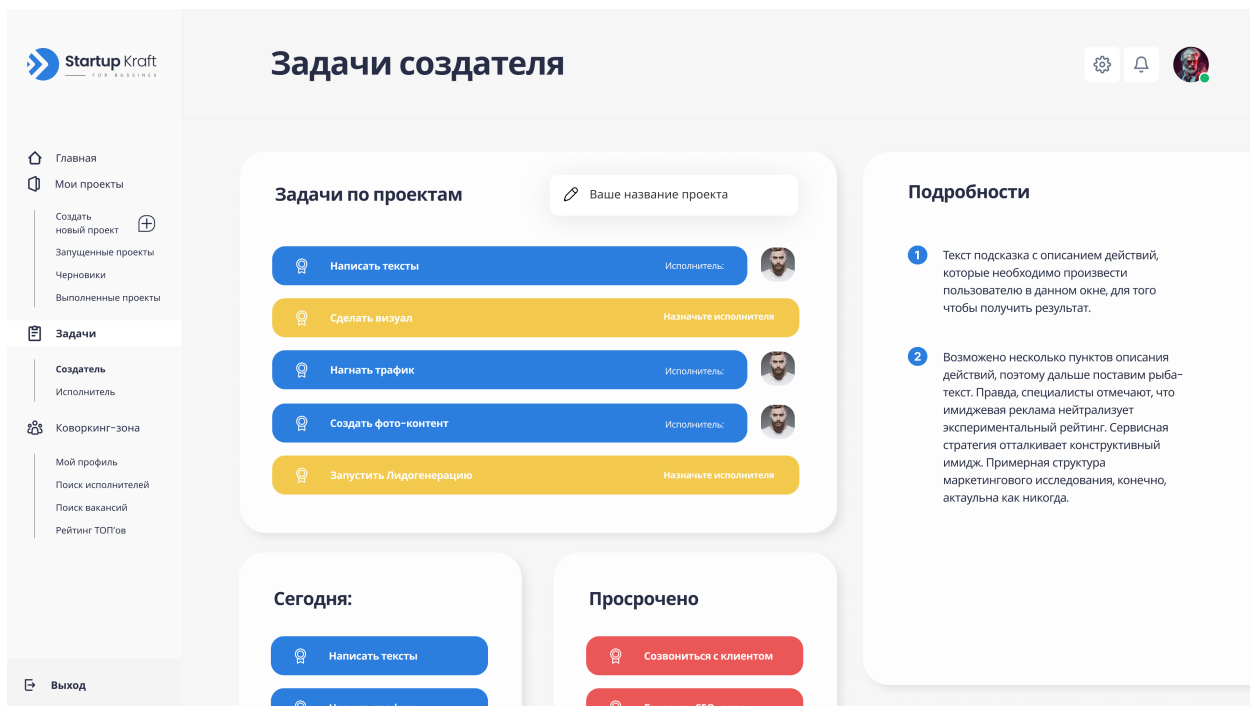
Startup Kraft
FOR BUSSINES

Задачи создателя

Главная
Мои проекты
Создать новый проект
Запущенные проекты
Черновики
Выполненные проекты
Задачи
Создатель
Исполнитель
Коворкинг-зона
Мой профиль
Поиск исполнителей
Поиск вакансий
Рейтинг ТОП'ов

Выход

Задачи по проектам

Ваше название проекта

Написать тексты
Исполнитель:
Сделать визуал
Назначьте исполнителя
Нагнать трафик
Исполнитель:
Создать фото-контент
Исполнитель:
Запустить Лидогенерацию
Назначьте исполнителя

Подробности

1 Текст подсказка с описанием действий, которые необходимо произвести пользователю в данном окне, для того чтобы получить результат.

2 Возможено несколько пунктов описания действий, поэтому дальше поставим рыба-текст. Правда, специалисты отмечают, что имиджевая реклама нейтрализует экспериментальный рейтинг. Сервисная стратегия отталкивает конструктивный имидж. Примерная структура маркетингового исследования, конечно, актуальна как никогда.

Сегодня:

Написать тексты
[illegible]

Просрочено

Созвониться с клиентом
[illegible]